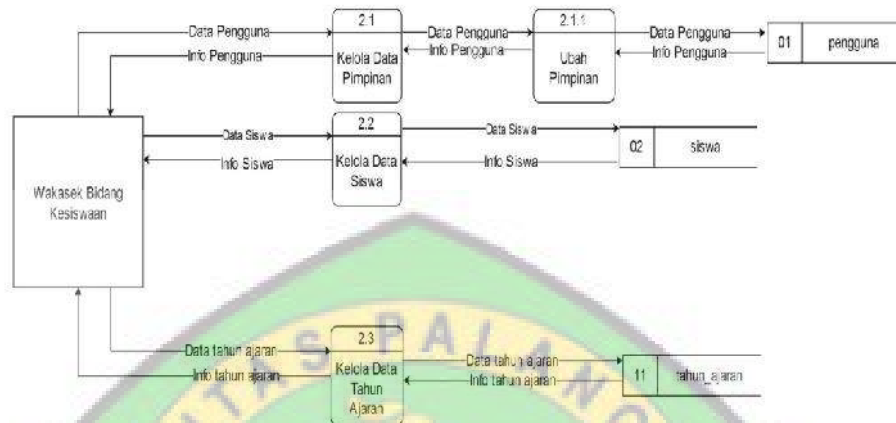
Data Pengguna
Info Pengguna
2.1
Kelola Data Pimpinan
Data Pengguna
Info Pengguna
2.1.1
Ubah Pimpinan
Data Pengguna
Info Pengguna
01
pengguna

Wakasek Bidang Kesiswaan

Data Siswa
Info Siswa
2.2
Kelola Data Siswa
Data Siswa
Info Siswa
02
siswa

Data tahun ajaran
Info tahun ajaran
2.3
Kelola Data Tahun Ajaran
Data tahun ajaran
Info tahun ajaran
11
tahun_ajaran

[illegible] S P A L A N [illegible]